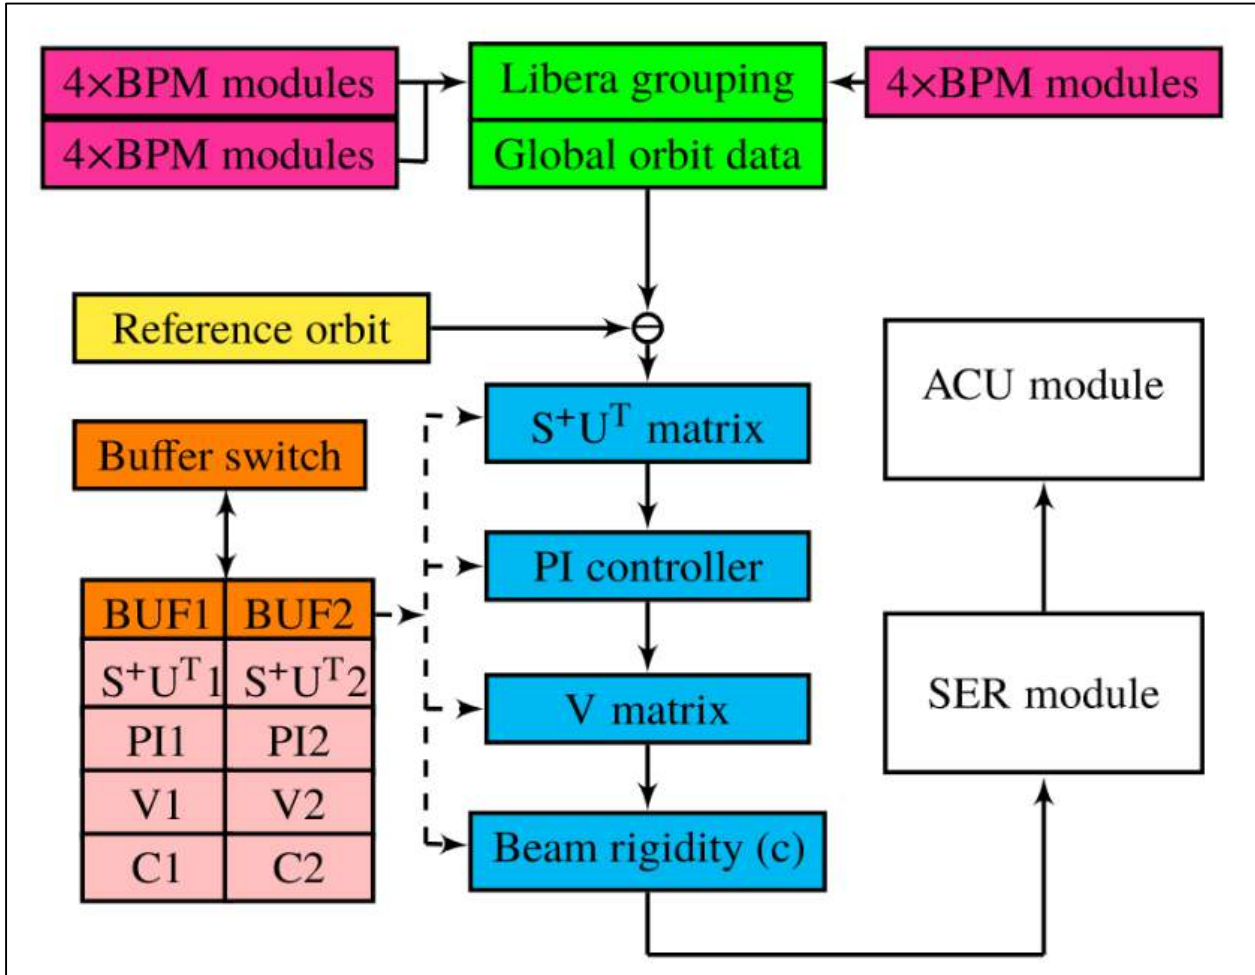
4×BPM modules
4×BPM modules
Libera grouping
Global orbit data
4×BPM modules

Reference orbit
$\ominus$

ACU module

$S^{+}U^{T}$ matrix

Buffer switch

PI controller

| BUF1 | BUF2 |
|---|---|
| $S^{+}U^{T}1$ | $S^{+}U^{T}2$ |
| PI1 | PI2 |
| V1 | V2 |
| C1 | C2 |

V matrix

SER module

Beam rigidity (c)